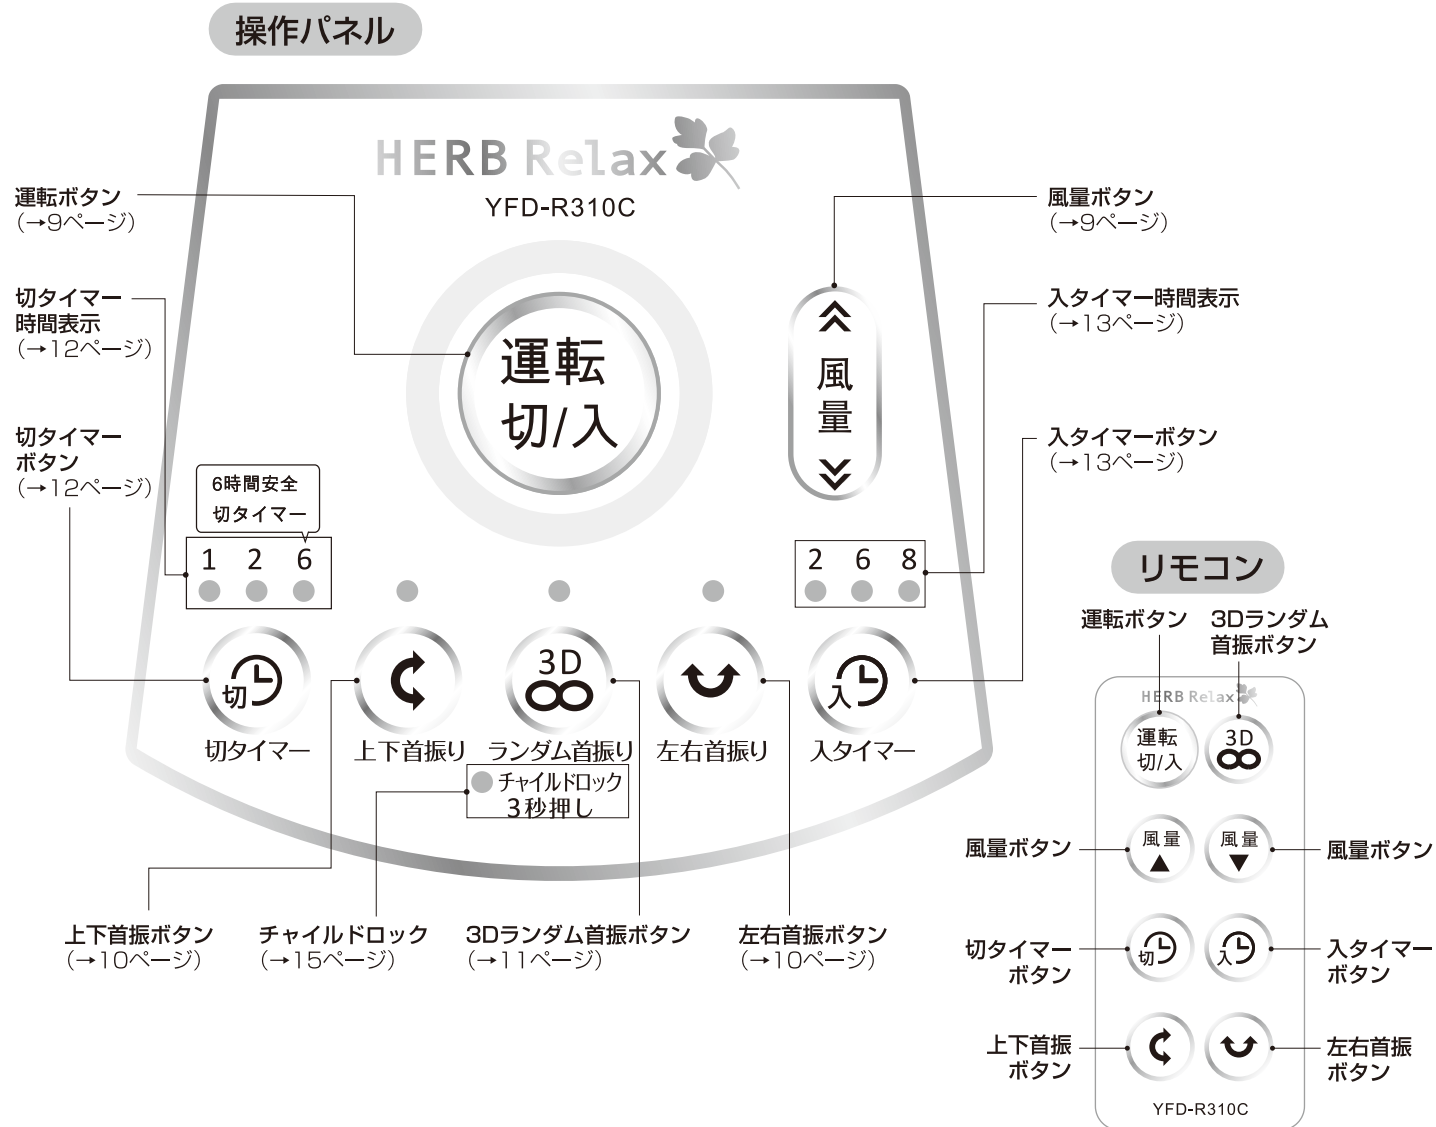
操作パネル

HERB Relax
YFD-R310C

運転ボタン
(→9ページ)

切タイマー
時間表示
(→12ページ)

切タイマー
ボタン
(→12ページ)

風量ボタン
(→9ページ)

入タイマー時間表示
(→13ページ)

入タイマーボタン
(→13ページ)

運転
切/入

風
量

6時間安全
切タイマー

1 2 6

2 6 8

切
切タイマー

上下首振り

3D
ランダム首振り

チャイルドロック
3秒押し

左右首振り

入
入タイマー

上下首振ボタン
(→10ページ)

チャイルドロック
(→15ページ)

3Dランダム首振ボタン
(→11ページ)

左右首振ボタン
(→10ページ)

リモコン

運転ボタン
3Dランダム
首振ボタン

HERB Relax

運転
切/入

3D

風量ボタン
風量
風量
風量ボタン

切タイマー
ボタン
切
入
入タイマー
ボタン

上下首振
ボタン
左右首振
ボタン

YFD-R310C